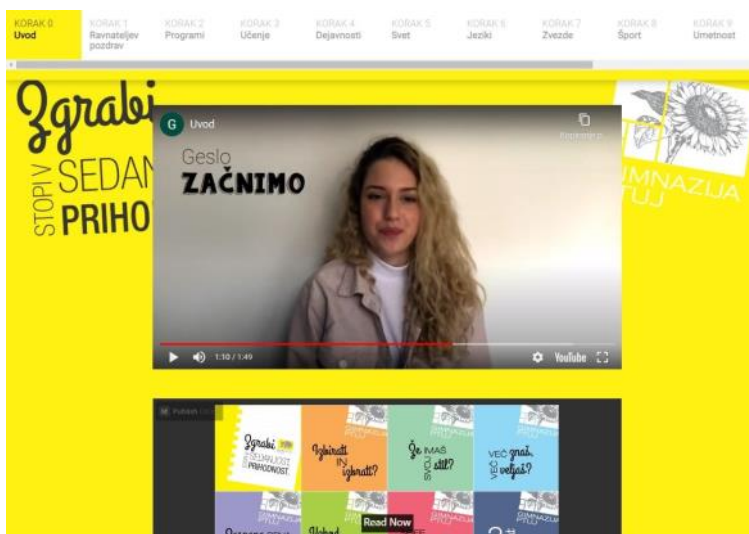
KORAK 0
Uvod

KORAK 1
Ravnateljev pozdrav

KORAK 2
Programi

KORAK 3
Učenje

KORAK 4
Dejavnosti

KORAK 5
Svet

KORAK 6
Jeziki

KORAK 7
Zvezde

KORAK 8
Šport

KORAK 9
Umetnost

Zgrabi
STOPI V SEDAN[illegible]
PRIHO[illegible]

G Uvod

Kopiraj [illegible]

Geslo
ZAČNIMO

1:10 / 1:49

YouTube

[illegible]MNAZIJA
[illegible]TUJ

Zgrabi
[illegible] SEDANJOST
PRIHODNOST

Izbirati IN izbrati?

Če IMAŠ SVOJ stil?

VEČ znaš, VEČ veljaš?

GIMNAZIJA PTUJ

Read Now